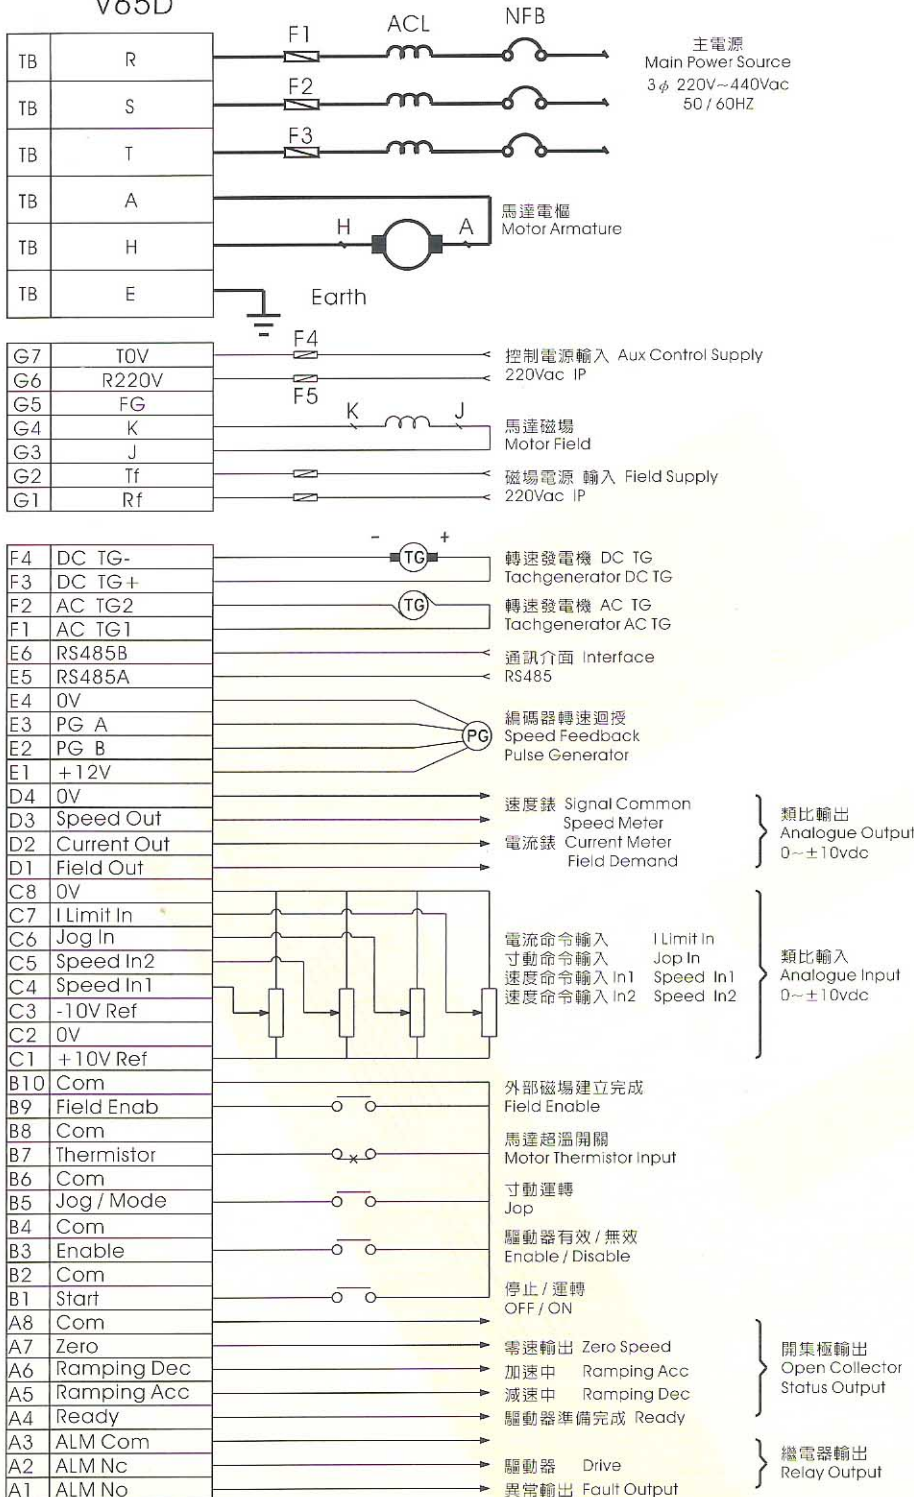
V65D

| TB | R |
|---|---|
| TB | S |
| TB | T |
| TB | A |
| TB | H |
| TB | E |

F1 ACL NFB
F2
F3

主電源
Main Power Source
3$\phi$ 220V~440Vac
50 / 60HZ

H A
馬達電樞
Motor Armature

Earth

| G7 | T0V |
|---|---|
| G6 | R220V |
| G5 | FG |
| G4 | K |
| G3 | J |
| G2 | Tf |
| G1 | Rf |

F4
F5
K J

控制電源輸入 Aux Control Supply
220Vac IP

馬達磁場
Motor Field

磁場電源 輸入 Field Supply
220Vac IP

| F4 | DC TG- |
|---|---|
| F3 | DC TG+ |
| F2 | AC TG2 |
| F1 | AC TG1 |
| E6 | RS485B |
| E5 | RS485A |
| E4 | 0V |
| E3 | PG A |
| E2 | PG B |
| E1 | +12V |
| D4 | 0V |
| D3 | Speed Out |
| D2 | Current Out |
| D1 | Field Out |
| C8 | 0V |
| C7 | I Limit In |
| C6 | Jog In |
| C5 | Speed In2 |
| C4 | Speed In1 |
| C3 | -10V Ref |
| C2 | 0V |
| C1 | +10V Ref |
| B10 | Com |
| B9 | Field Enab |
| B8 | Com |
| B7 | Thermistor |
| B6 | Com |
| B5 | Jog / Mode |
| B4 | Com |
| B3 | Enable |
| B2 | Com |
| B1 | Start |
| A8 | Com |
| A7 | Zero |
| A6 | Ramping Dec |
| A5 | Ramping Acc |
| A4 | Ready |
| A3 | ALM Com |
| A2 | ALM Nc |
| A1 | ALM No |

- + TG
轉速發電機 DC TG
Tachgenerator DC TG

TG
轉速發電機 AC TG
Tachgenerator AC TG

通訊介面 Interface
RS485

PG
編碼器轉速迴授
Speed Feedback
Pulse Generator

速度錶 Signal Common
Speed Meter
電流錶 Current Meter
Field Demand

類比輸出
Analogue Output
0~±10vdc

電流命令輸入 I Limit In
寸動命令輸入 Jop In
速度命令輸入 In1 Speed In1
速度命令輸入 In2 Speed In2

類比輸入
Analogue Input
0~±10vdc

外部磁場建立完成
Field Enable

馬達超溫開關
Motor Thermistor Input

寸動運轉
Jop

驅動器有效 / 無效
Enable / Disable

停止 / 運轉
OFF / ON

零速輸出 Zero Speed
加速中 Ramping Acc
減速中 Ramping Dec
驅動器準備完成 Ready

開集極輸出
Open Collector
Status Output

驅動器 Drive
異常輸出 Fault Output

繼電器輸出
Relay Output